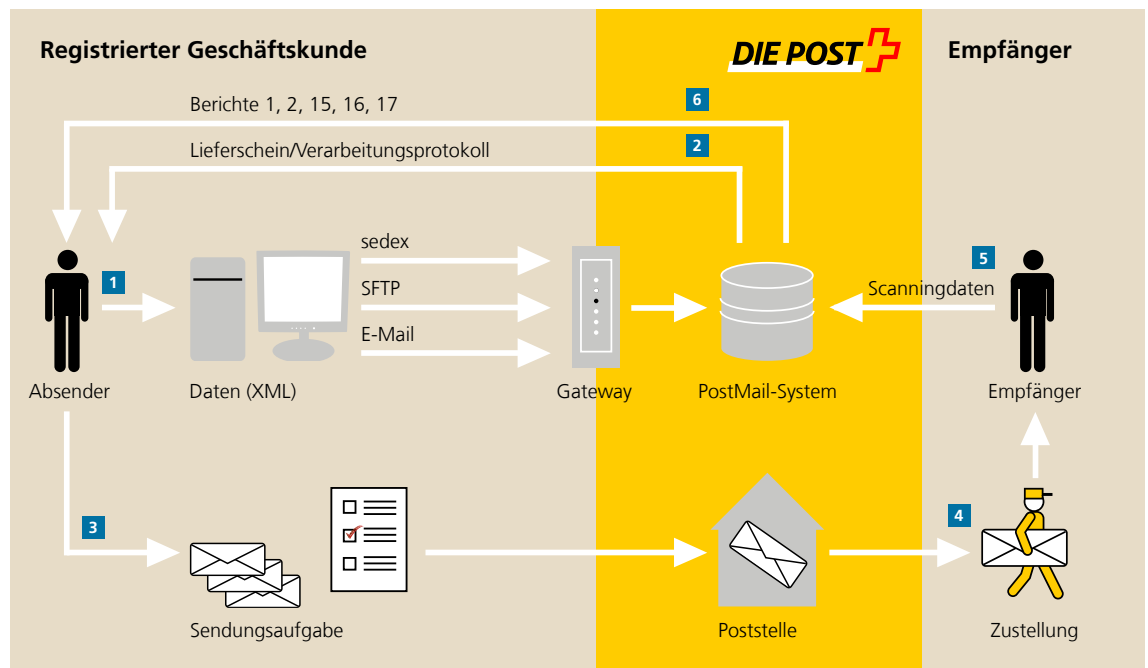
Registrierter Geschäftskunde

DIE POST

Empfänger

Berichte 1, 2, 15, 16, 17

6

Lieferschein/Verarbeitungsprotokoll

2

1

sedex

SFTP

E-Mail

5

Scanningdaten

Absender

Daten (XML)

Gateway

PostMail-System

Empfänger

3

4

Sendungsaufgabe

Poststelle

Zustellung